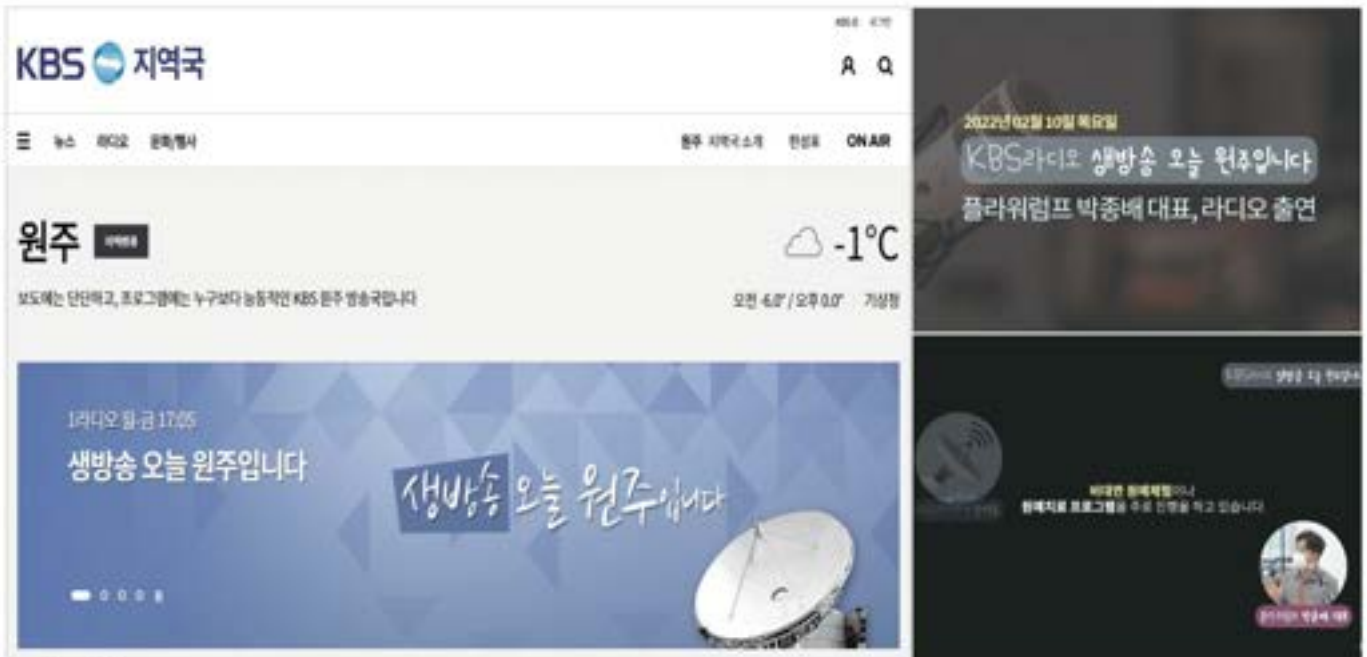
KBS 지역국

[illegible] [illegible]

A Q

☰ 뉴스 라디오 공개/행사

원주 지역국 소개 편성표 ON AIR

원주 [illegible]

-1℃

보도에는 단단하고, 프로그램에는 누구보다 능동적인 KBS 원주 방송국입니다

오전 -6.0° / 오후 0.0° 기상청

1라디오 월-금 17:05

생방송 오늘 원주입니다

생방송 오늘 원주입니다

2022년 02월 10일 목요일

KBS라디오 생방송 오늘 원주입니다

플라워럼프 박종배 대표, 라디오 출연

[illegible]

비대면 원예체험이나 원예치료 프로그램을 주로 진행을 하고 있습니다

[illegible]